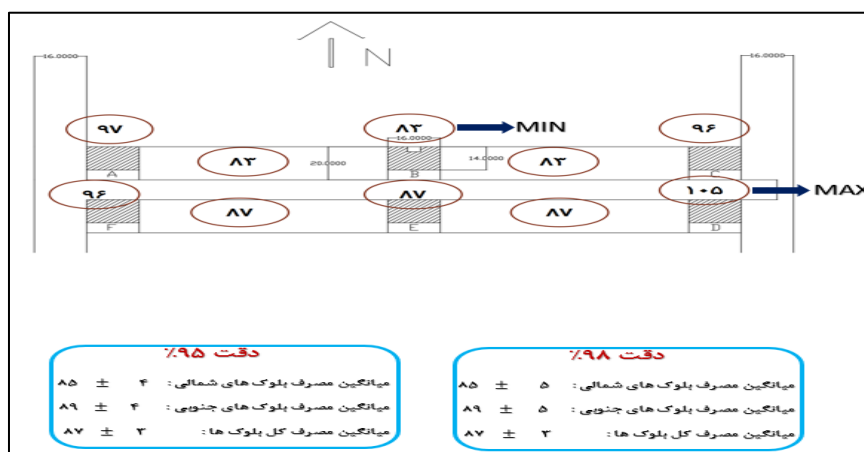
N

16.0000

16.0000

۹۷

۸۲

MIN

۹۶

۸۲

20.0000

16.0000

14.0000

۸۲

A

B

C

۹۶

۸۷

۱۰۵

MAX

۸۷

۸۷

F

E

D

دقت ٪۹۵

میانگین مصرف بلوک های شمالی : ۴ ± ۸۵

میانگین مصرف بلوک های جنوبی : ۴ ± ۸۹

میانگین مصرف کل بلوک ها : ۳ ± ۸۷

دقت ٪۹۸

میانگین مصرف بلوک های شمالی : ۵ ± ۸۵

میانگین مصرف بلوک های جنوبی : ۵ ± ۸۹

میانگین مصرف کل بلوک ها : ۳ ± ۸۷